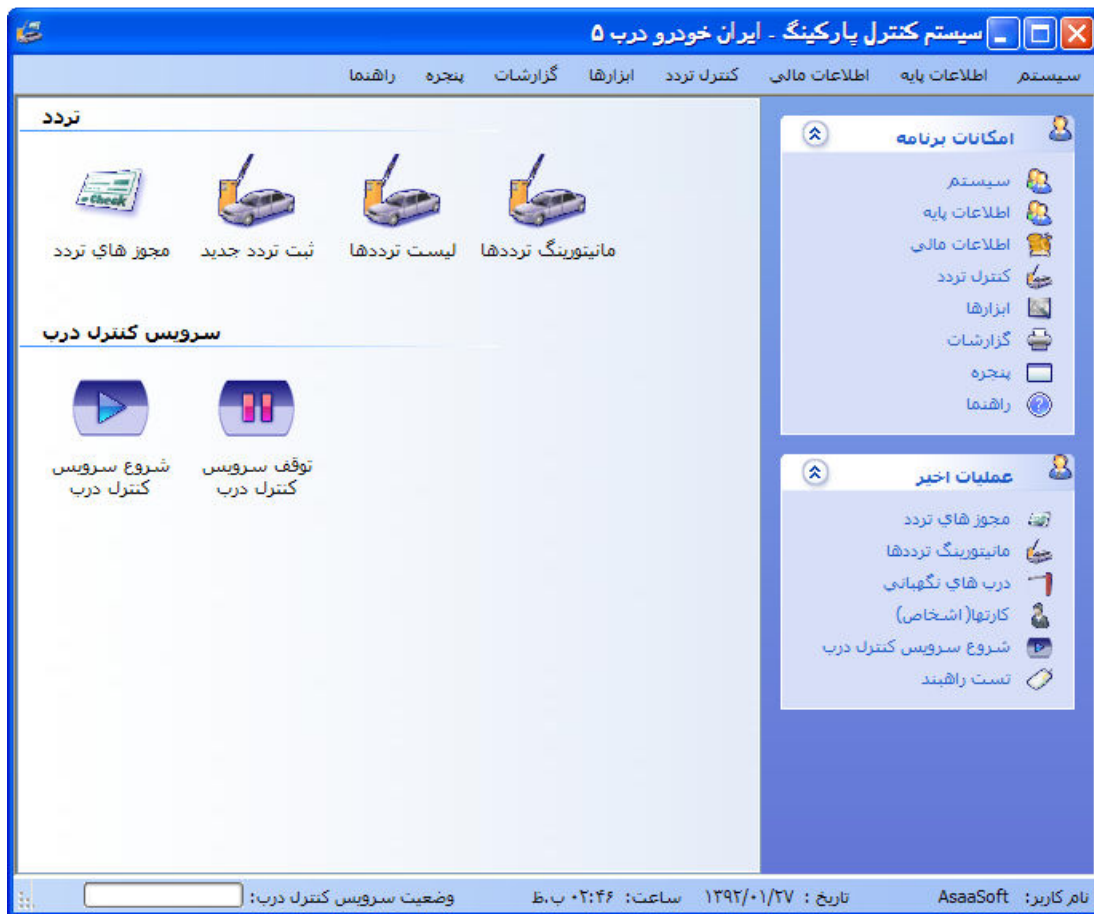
سیستم کنترل پارکینگ - ایران خودرو درب ۵

سیستم اطلاعات پایه اطلاعات مالی کنترل تردد ابزارها گزارشات پنجره راهنما

امکانات برنامه
سیستم
اطلاعات پایه
اطلاعات مالی
کنترل تردد
ابزارها
گزارشات
پنجره
راهنما

عملیات اخیر
مجوز هاي تردد
مانیتورینگ ترددها
درب هاي نگهباني
کارتها(اشخاص)
شروع سرویس کنترل درب
تست راهبند

تردد
مانیتورینگ ترددها
لیست ترددها
ثبت تردد جدید
Check
مجوز هاي تردد

سرویس کنترل درب
توقف سرویس کنترل درب
شروع سرویس کنترل درب

نام کاربر: AsaaSoft تاریخ : ۱۳۹۲/۰۱/۲۷ ساعت: ۰۲:۴۶ ب.ظ وضعیت سرویس کنترل درب: